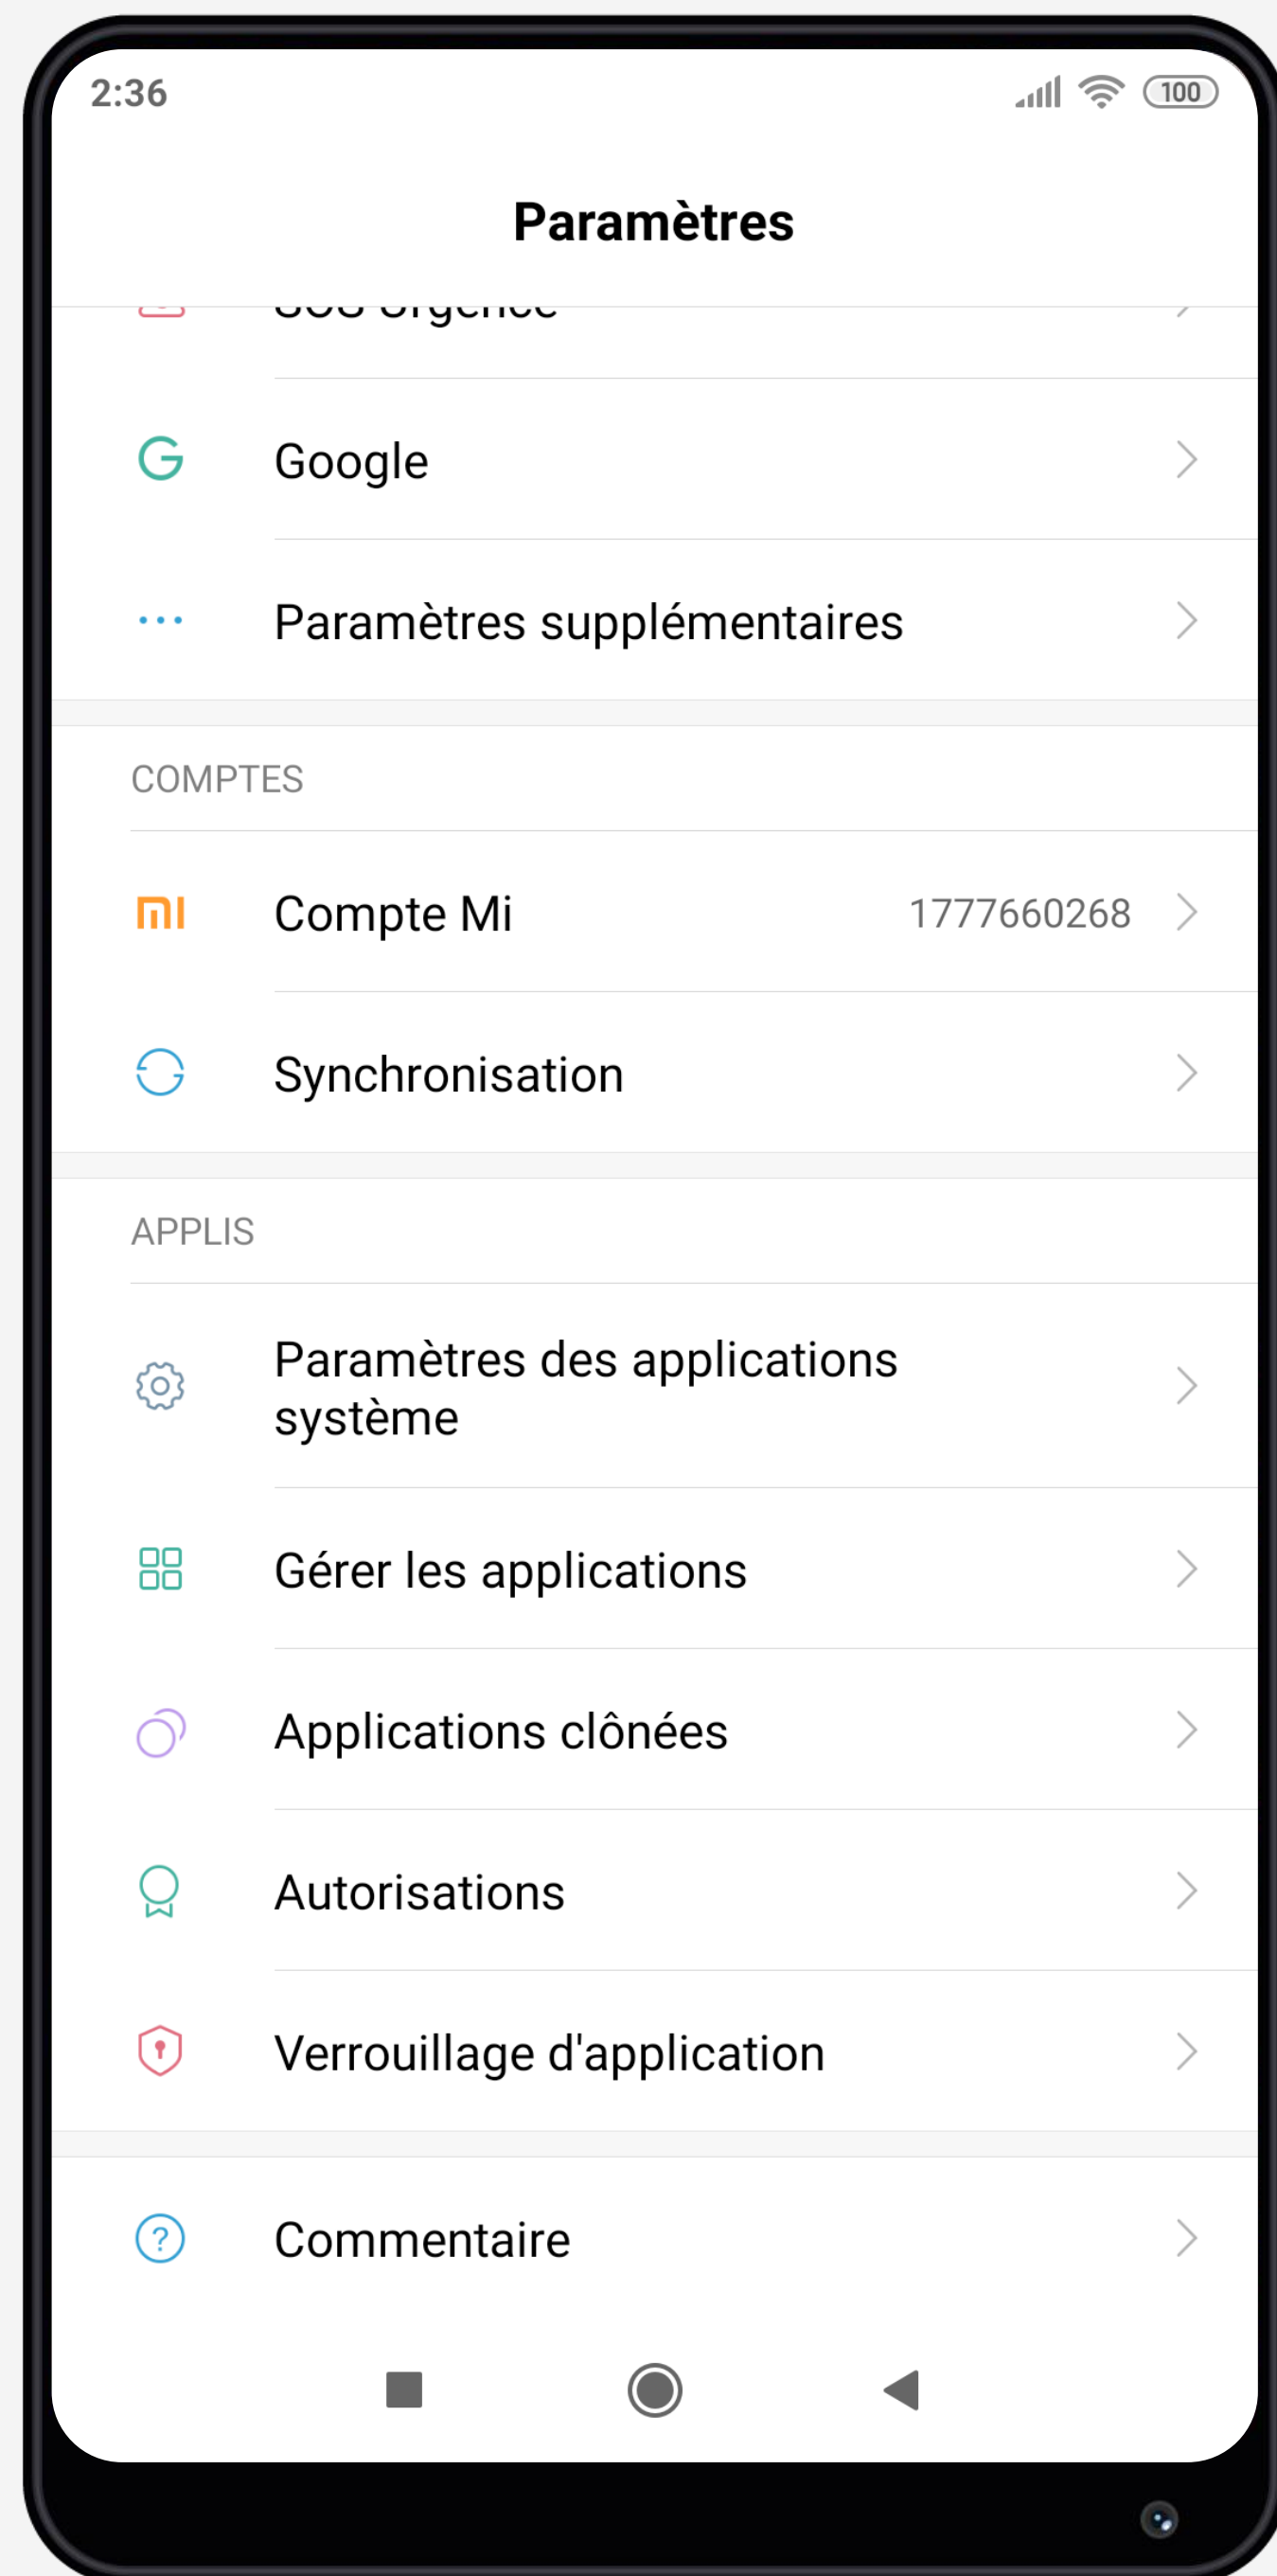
2:36

100

Paramètres

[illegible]

Google

Paramètres supplémentaires

COMPTES

Compte Mi 1777660268

Synchronisation

APPLIS

Paramètres des applications système

Gérer les applications

Applications clônées

Autorisations

Verrouillage d'application

Commentaire